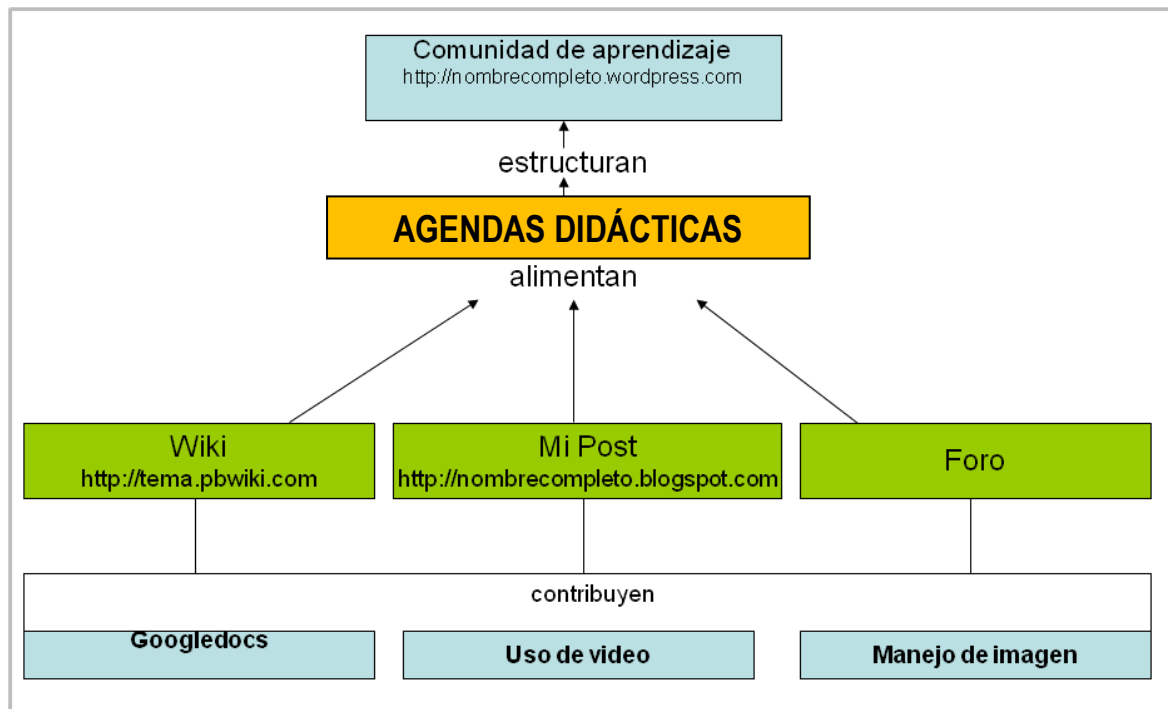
Comunidad de aprendizaje
http://nombrecompleto.wordpress.com

estructuran

AGENDAS DIDÁCTICAS

alimentan

Wiki
http://tema.pbwiki.com

Mi Post
http://nombrecompleto.blogspot.com

Foro

contribuyen

Googledocs

Uso de video

Manejo de imagen